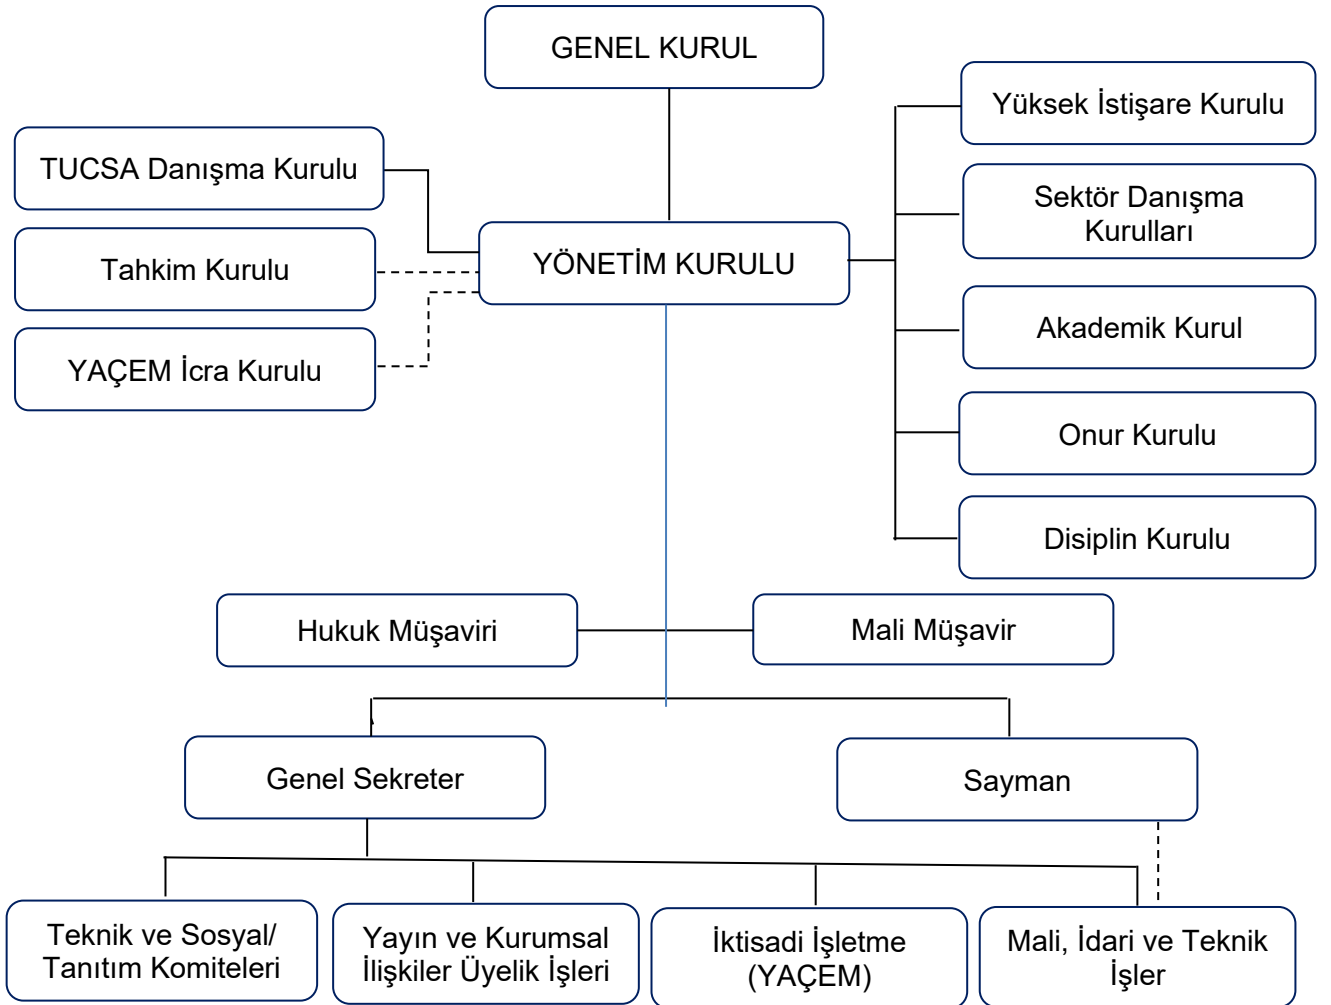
GENEL KURUL

TUCSA Danışma Kurulu

Tahkim Kurulu

YAÇEM İcra Kurulu

YÖNETİM KURULU

Yüksek İstişare Kurulu

Sektör Danışma Kurulları

Akademik Kurul

Onur Kurulu

Disiplin Kurulu

Hukuk Müşaviri

Mali Müşavir

Genel Sekreter

Sayman

Teknik ve Sosyal/ Tanıtım Komiteleri

Yayın ve Kurumsal İlişkiler Üyelik İşleri

İktisadi İşletme (YAÇEM)

Mali, İdari ve Teknik İşler